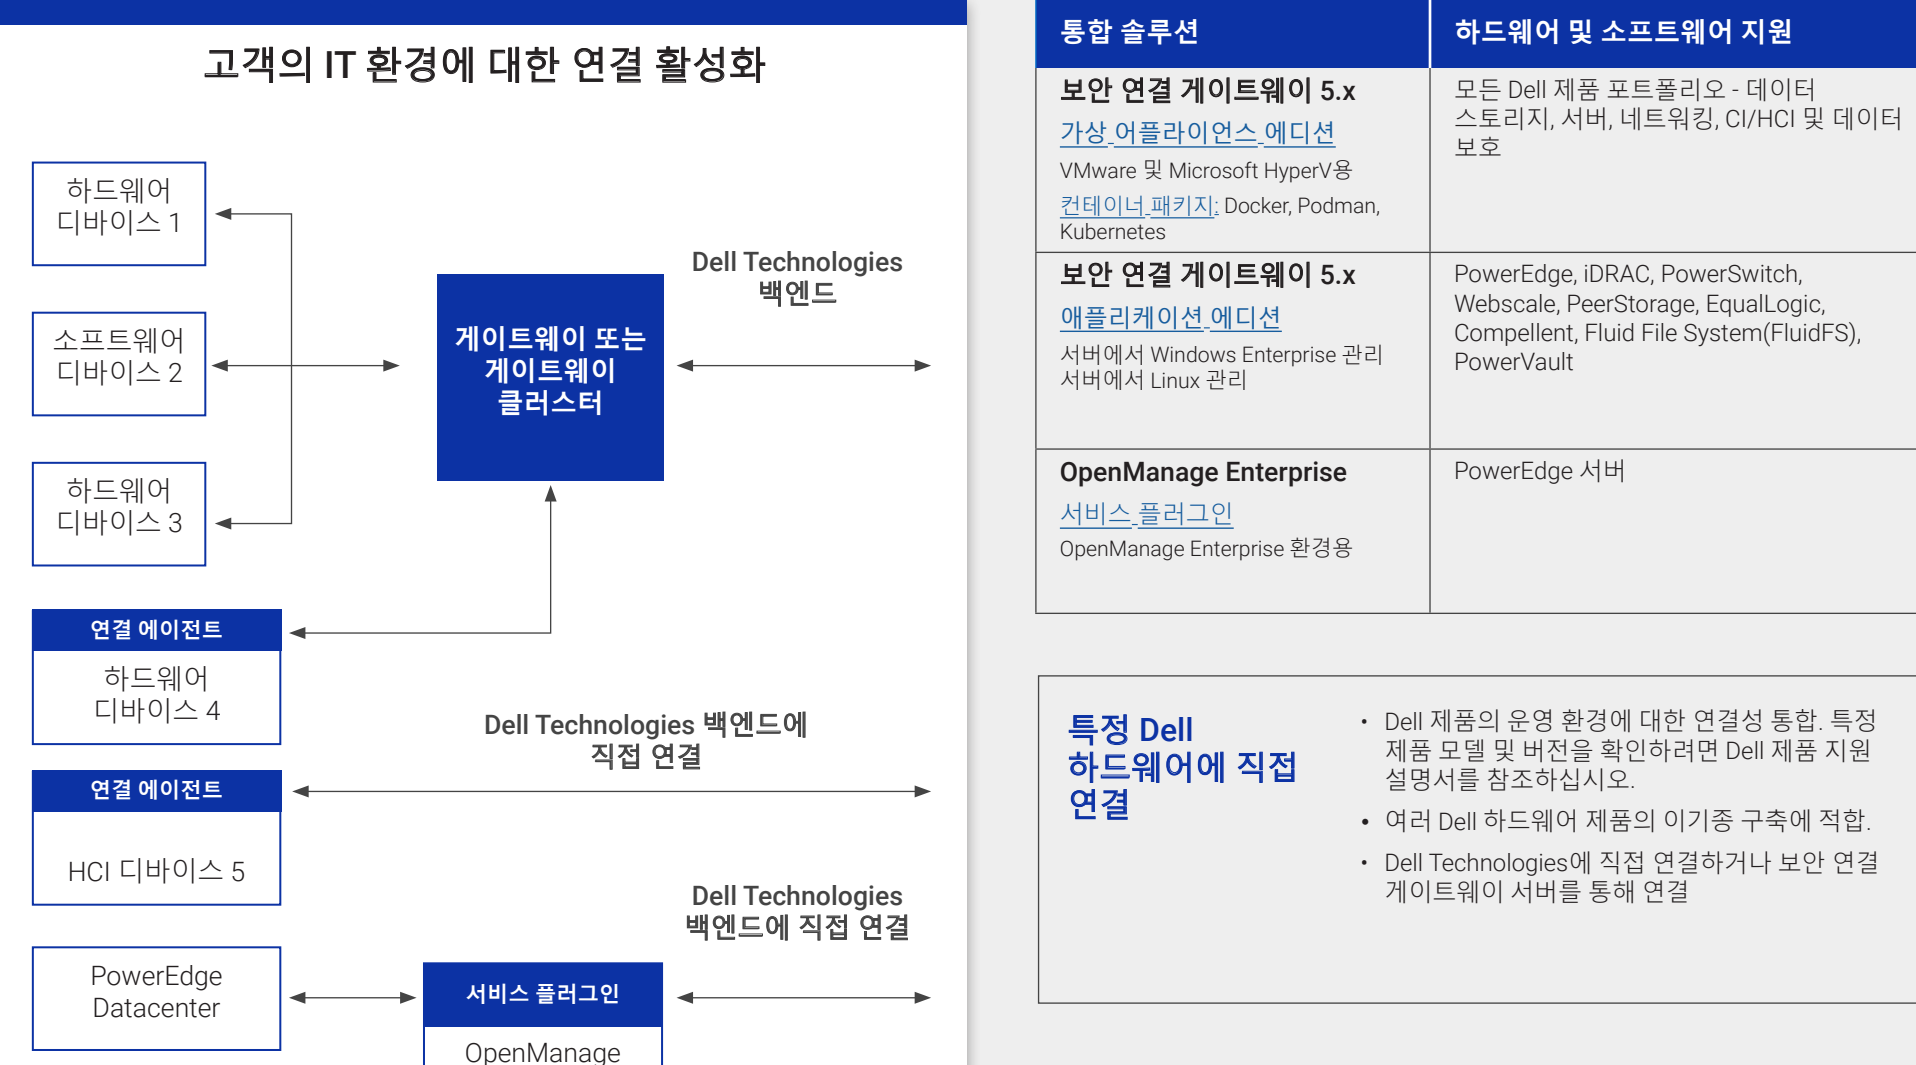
고객의 IT 환경에 대한 연결 활성화

하드웨어 디바이스 1

소프트웨어 디바이스 2

하드웨어 디바이스 3

게이트웨이 또는 게이트웨이 클러스터

Dell Technologies 백엔드

연결 에이전트

하드웨어 디바이스 4

Dell Technologies 백엔드에 직접 연결

연결 에이전트

HCI 디바이스 5

Dell Technologies 백엔드에 직접 연결

PowerEdge Datacenter

서비스 플러그인

OpenManage

| 통합 솔루션 | 하드웨어 및 소프트웨어 지원 |
|---|---|
| 보안 연결 게이트웨이 5.x<br>가상 어플라이언스 에디션<br>VMware 및 Microsoft HyperV용<br>컨테이너 패키지: Docker, Podman, Kubernetes | 모든 Dell 제품 포트폴리오 - 데이터 스토리지, 서버, 네트워킹, CI/HCI 및 데이터 보호 |
| 보안 연결 게이트웨이 5.x<br>애플리케이션 에디션<br>서버에서 Windows Enterprise 관리<br>서버에서 Linux 관리 | PowerEdge, iDRAC, PowerSwitch, Webscale, PeerStorage, EqualLogic, Compellent, Fluid File System(FluidFS), PowerVault |
| OpenManage Enterprise<br>서비스 플러그인<br>OpenManage Enterprise 환경용 | PowerEdge 서버 |

특정 Dell 하드웨어에 직접 연결

• Dell 제품의 운영 환경에 대한 연결성 통합. 특정 제품 모델 및 버전을 확인하려면 Dell 제품 지원 설명서를 참조하십시오.
• 여러 Dell 하드웨어 제품의 이기종 구축에 적합.
• Dell Technologies에 직접 연결하거나 보안 연결 게이트웨이 서버를 통해 연결